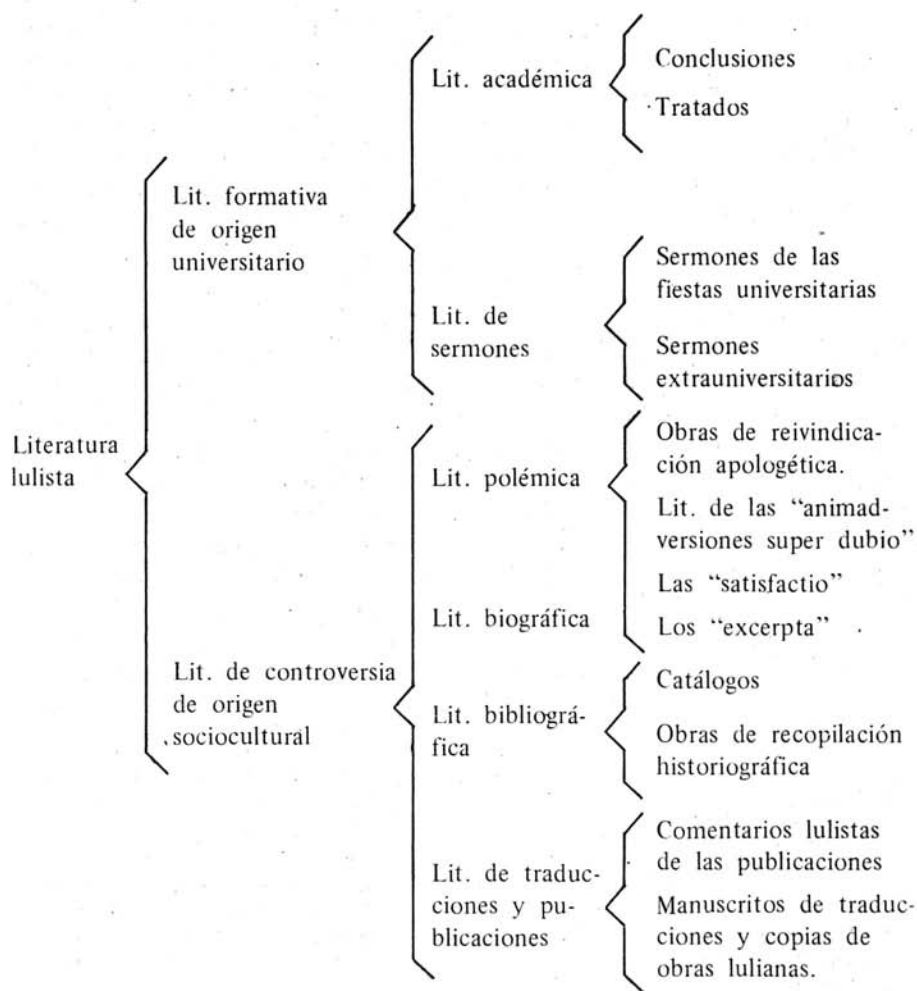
Literatura lulista

Lit. formativa de origen universitario

Lit. académica

Conclusiones

Tratados

Lit. de sermones

Sermones de las fiestas universitarias

Sermones extrauniversitarios

Lit. de controversia de origen sociocultural

Lit. polémica

Lit. biográfica

Obras de reivindicación apologética.

Lit. de las "animadversiones super dubio"

Las "satisfactio"

Los "excerpta"

Lit. bibliográfica

Catálogos

Obras de recopilación historiográfica

Lit. de traducciones y publicaciones

Comentarios lulistas de las publicaciones

Manuscritos de traducciones y copias de obras lulianas.